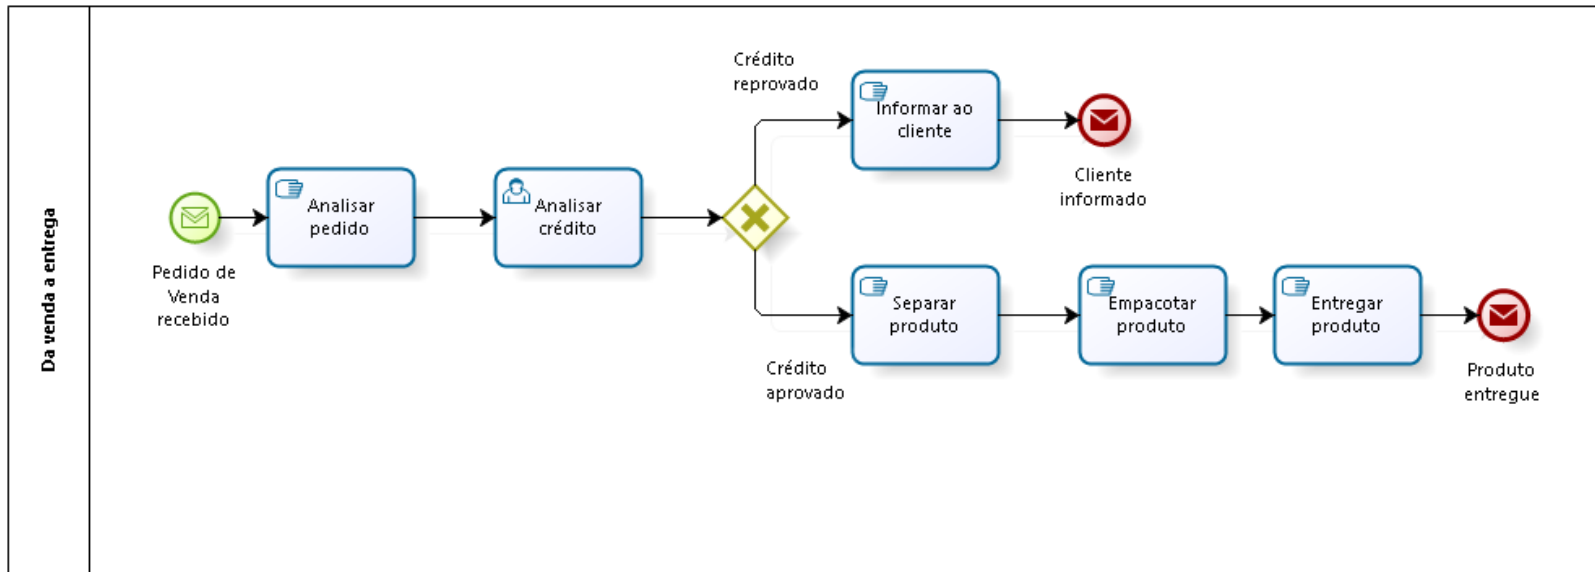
Da venda a entrega

Pedido de Venda recebido

Analisar pedido

Analisar crédito

Crédito reprovado

Informar ao cliente

Cliente informado

Crédito aprovado

Separar produto

Empacotar produto

Entregar produto

Produto entregue